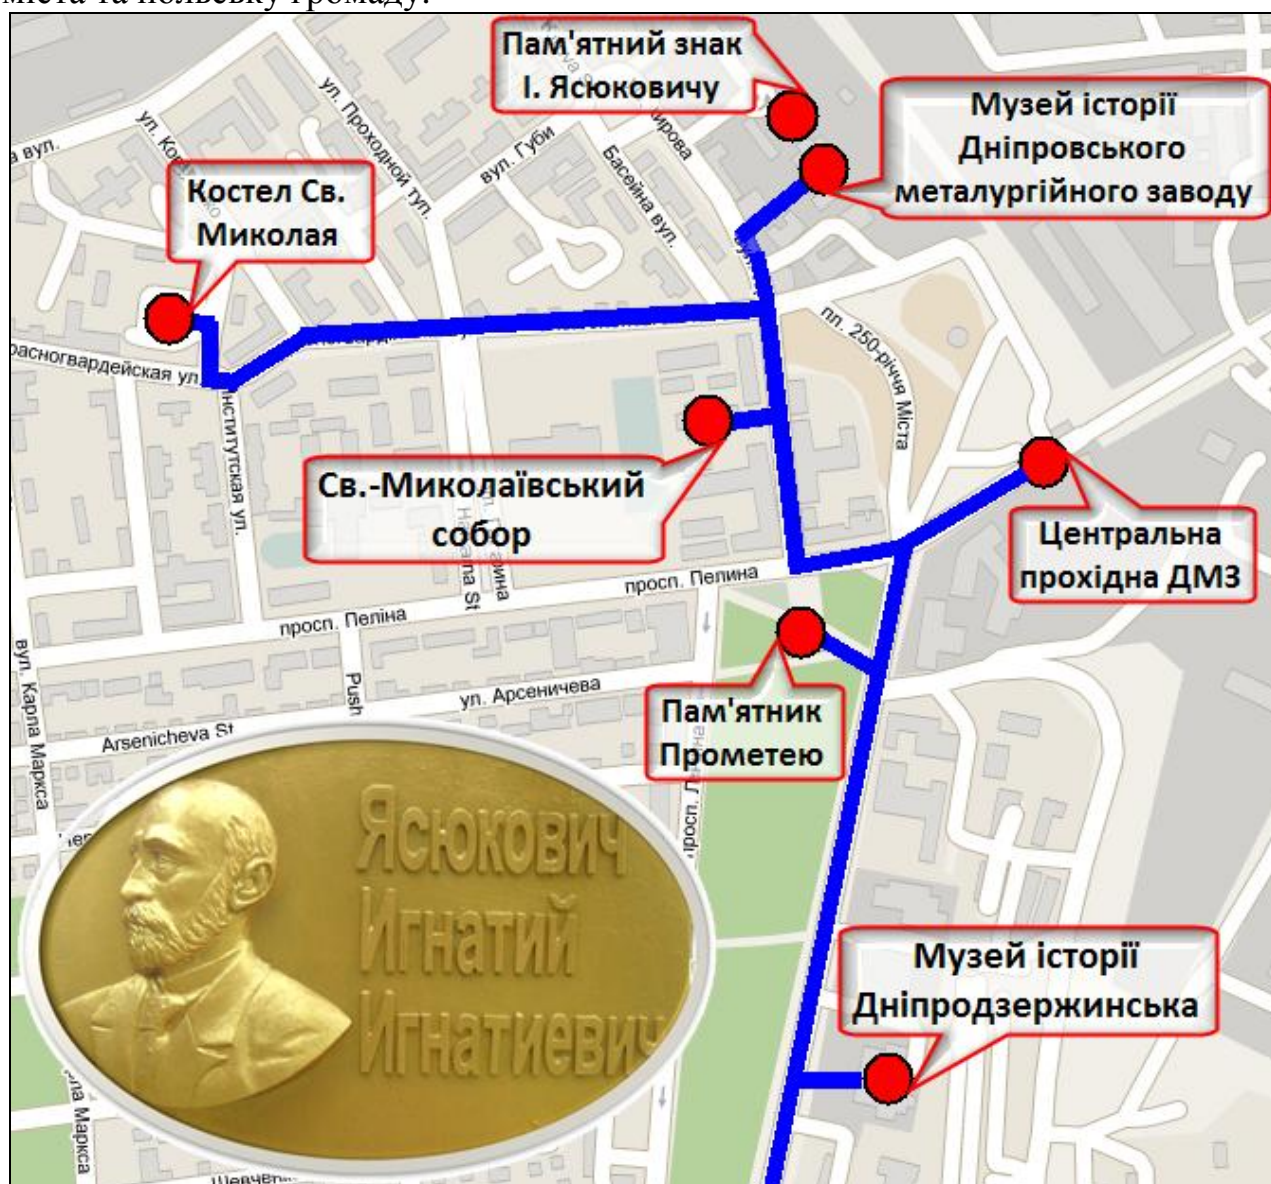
міста та польську громаду.

Пам'ятний знак І. Ясюковичу

Музей історії Дніпровського металургійного заводу

Костел Св. Миколая

Св.-Миколаївський собор

Центральна прохідна ДМЗ

Пам'ятник Прометею

Музей історії Дніпродзержинська

вул.
ул. Ко
ул. Проходной туп.
вул. Губи
Басейна вул.
ирова
пл. 250-річчя Міста
Красногвардейская ул.
Институтская ул.
просп. Пеліна
просп. Пелина
вул. Карла Маркса
Push
ул. Арсеничева
Arsenicheva St
просп. Л
ла Маркса
Шевчен

Ясюкович Игнатий Игнатиевич